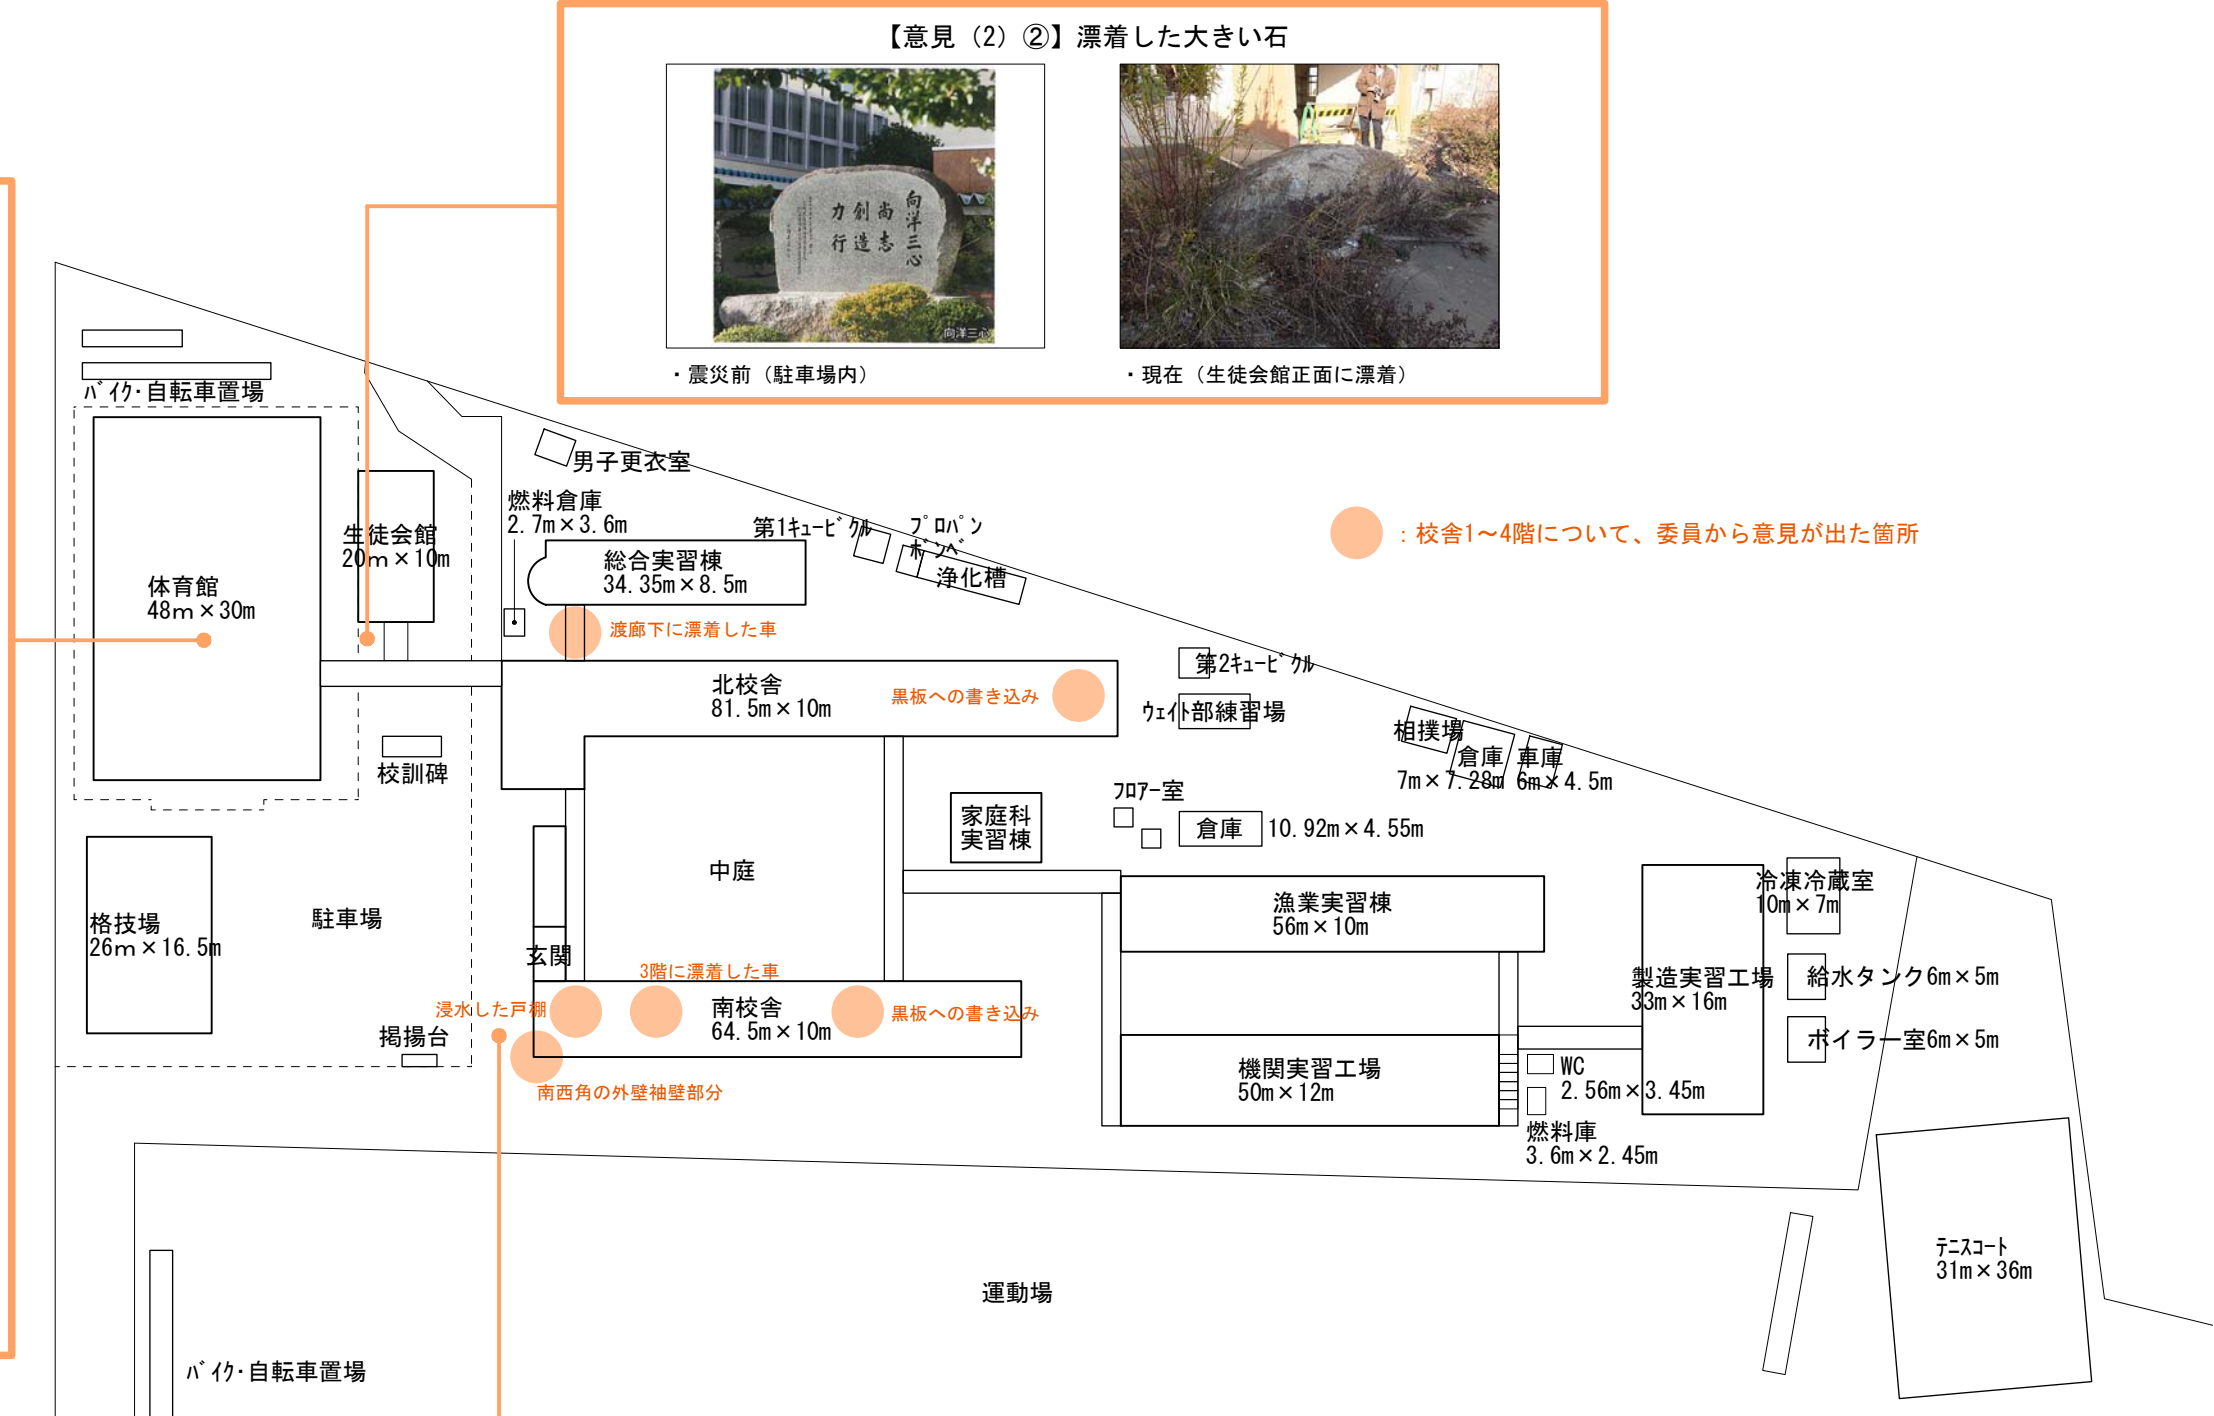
【意見（2）②】漂着した大きい石

向洋三心 尚志 創造 力行

・震災前（駐車場内）

・現在（生徒会館正面に漂着）

ﾊﾞｲｸ･自転車置場

男子更衣室

燃料倉庫
2.7m×3.6m

第1ｷｭｰﾋﾞｸﾙ

ﾌﾟﾛﾊﾟﾝ ﾎﾞﾝﾍﾞ

浄化槽

：校舎1～4階について、委員から意見が出た箇所

生徒会館
20m×10m

体育館
48m×30m

総合実習棟
34.35m×8.5m

渡廊下に漂着した車

北校舎
81.5m×10m

黒板への書き込み

第2ｷｭｰﾋﾞｸﾙ

ｳｪｲﾄ部練習場

相撲場

倉庫
7m×7.28m

車庫
6m×4.5m

校訓碑

家庭科
実習棟

ﾌﾛｱｰ室

倉庫 10.92m×4.55m

中庭

冷凍冷蔵室
10m×7m

漁業実習棟
56m×10m

格技場
26m×16.5m

駐車場

玄関

3階に漂着した車

製造実習工場
33m×16m

給水タンク6m×5m

浸水した戸棚

南校舎
64.5m×10m

黒板への書き込み

ボイラー室6m×5m

掲揚台

機関実習工場
50m×12m

WC
2.56m×3.45m

南西角の外壁袖壁部分

燃料庫
3.6m×2.45m

ﾃﾆｽｺｰﾄ
31m×36m

運動場

ﾊﾞｲｸ･自転車置場